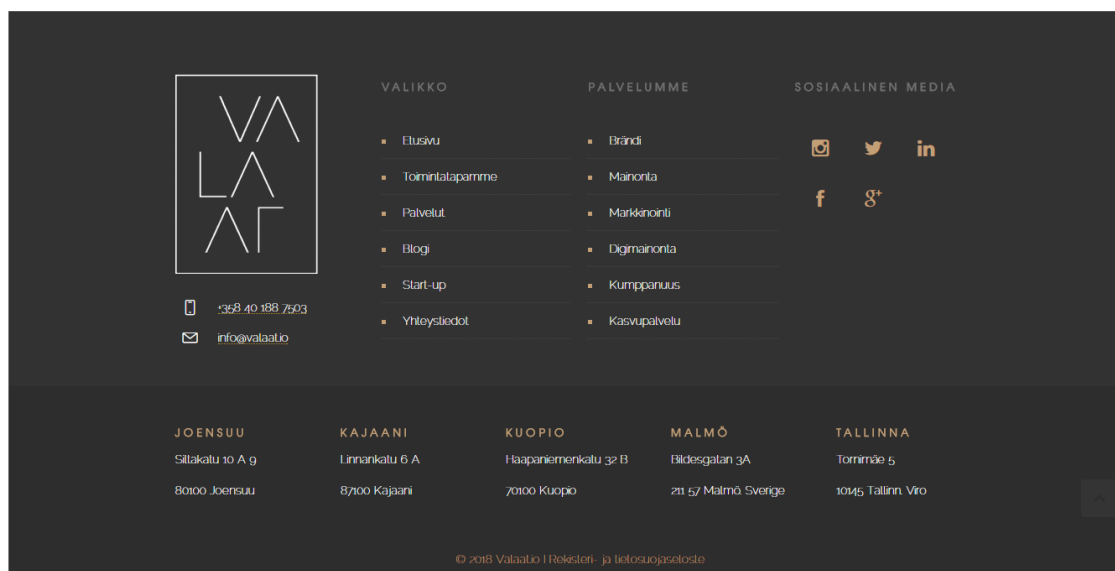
VA
LA
AT

+358 40 188 7503
info@valaat.io

VALIKKO

Etusivu
Toimintatapamme
Palvelut
Blogi
Start-up
Yhteystiedot

PALVELUMME

Brändi
Mainonta
Markkinointi
Digimainonta
Kumppanuus
Kasvupalvelu

SOSIAALINEN MEDIA

JOENSUU
Siltakatu 10 A 9
80100 Joensuu

KAJAANI
Linnankatu 6 A
87100 Kajaani

KUOPIO
Haapaniemenkatu 32 B
70100 Kuopio

MALMÖ
Bildesgatan 3A
211 57 Malmö, Sverige

TALLINNA
Toomimäe 5
10145 Tallinn, Viro

© 2018 Valaat.io | Rekisteri- ja tietosuojaseloste